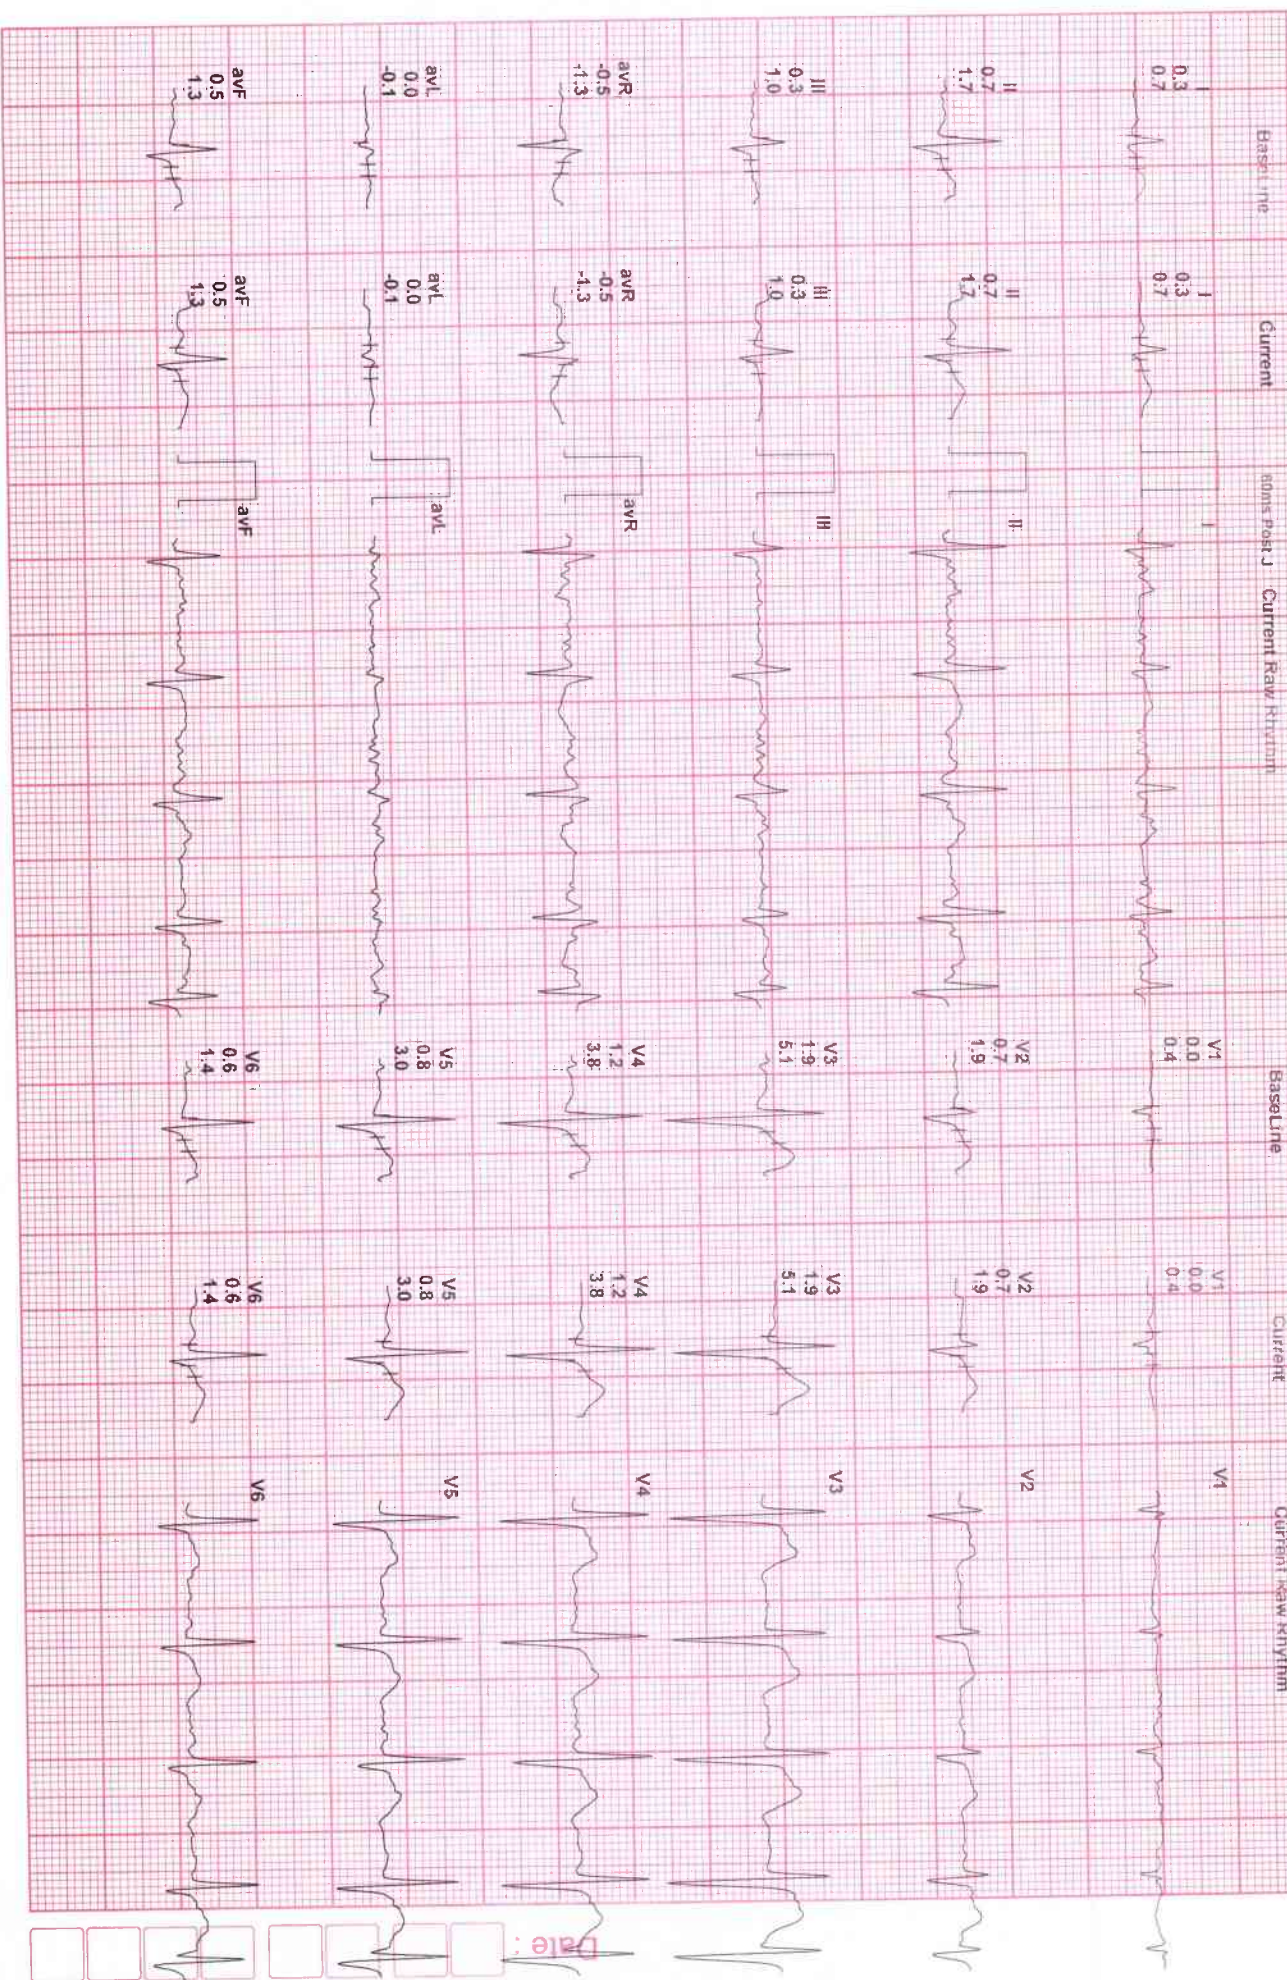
BaseLine

I
0.3
0.7

II
0.7
1.7

III
0.3
1.0

avR
-0.5
-1.3

avL
0.0
-0.1

avF
0.5
1.3

Current

I
0.3
0.7

II
0.7
1.7

III
0.3
1.0

avR
-0.5
-1.3

avL
0.0
-0.1

avF
0.5
1.3

80ms Post J   Current Raw Rhythm

I
II
III
avR
avL
avF

BaseLine

V1
0.0
0.4

V2
0.7
1.9

V3
1.9
5.1

V4
1.2
3.8

V5
0.8
3.0

V6
0.6
1.4

Current

V1
0.0
0.4

V2
0.7
1.9

V3
1.9
5.1

V4
1.2
3.8

V5
0.8
3.0

V6
0.6
1.4

Current Raw Rhythm

V1
V2
V3
V4
V5
V6

Date :